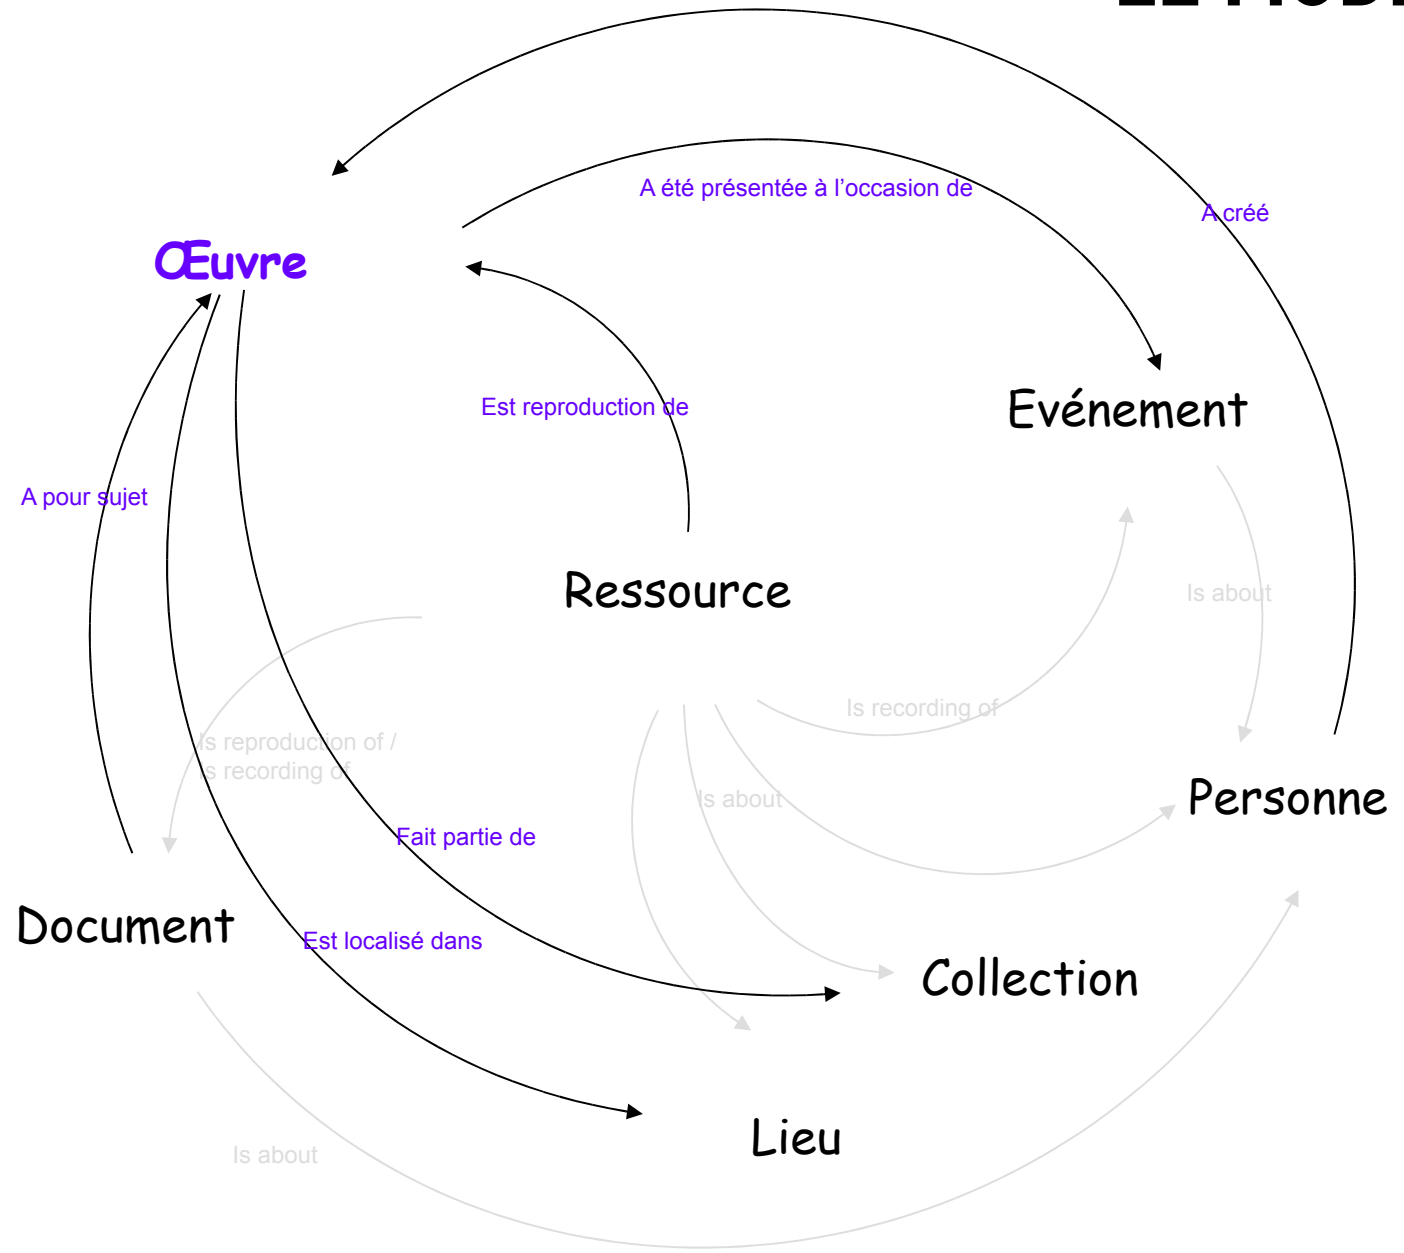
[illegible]

A été présentée à l'occasion de

A créé

Œuvre

Est reproduction de

Evénement

A pour sujet

Ressource

Is about

Is recording of

Is reproduction of /
Is recording of

Is about

Personne

Fait partie de

Document

Est localisé dans

Collection

Lieu

Is about